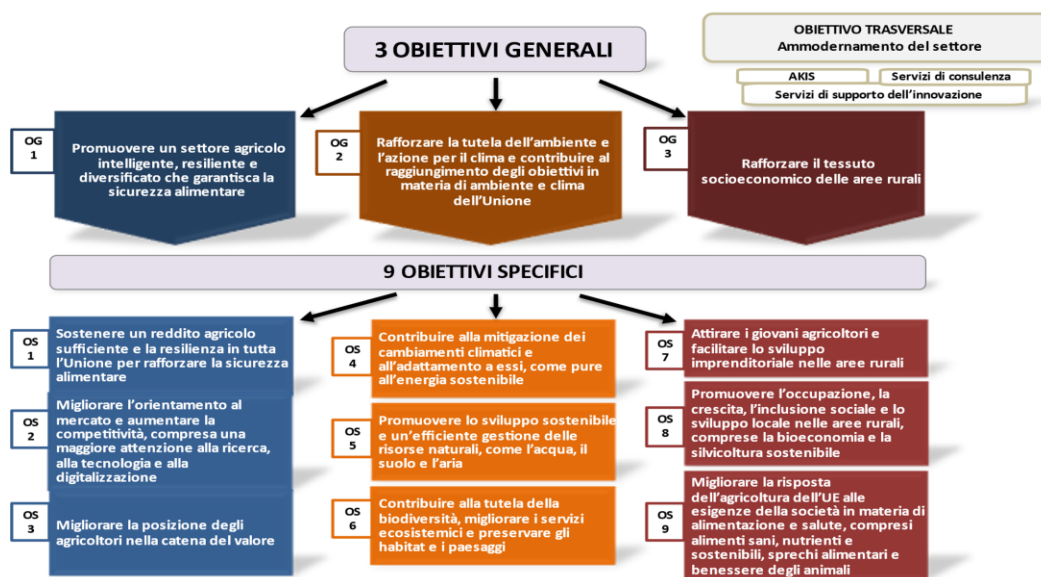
3 OBIETTIVI GENERALI

OBIETTIVO TRASVERSALE
Ammodernamento del settore

AKIS

Servizi di consulenza

Servizi di supporto dell'innovazione

OG 1

Promuovere un settore agricolo intelligente, resiliente e diversificato che garantisca la sicurezza alimentare

OG 2

Rafforzare la tutela dell'ambiente e l'azione per il clima e contribuire al raggiungimento degli obiettivi in materia di ambiente e clima dell'Unione

OG 3

Rafforzare il tessuto socioeconomico delle aree rurali

9 OBIETTIVI SPECIFICI

OS 1

Sostenere un reddito agricolo sufficiente e la resilienza in tutta l'Unione per rafforzare la sicurezza alimentare

OS 2

Migliorare l'orientamento al mercato e aumentare la competitività, compresa una maggiore attenzione alla ricerca, alla tecnologia e alla digitalizzazione

OS 3

Migliorare la posizione degli agricoltori nella catena del valore

OS 4

Contribuire alla mitigazione dei cambiamenti climatici e all'adattamento a essi, come pure all'energia sostenibile

OS 5

Promuovere lo sviluppo sostenibile e un'efficiente gestione delle risorse naturali, come l'acqua, il suolo e l'aria

OS 6

Contribuire alla tutela della biodiversità, migliorare i servizi ecosistemici e preservare gli habitat e i paesaggi

OS 7

Attirare i giovani agricoltori e facilitare lo sviluppo imprenditoriale nelle aree rurali

OS 8

Promuovere l'occupazione, la crescita, l'inclusione sociale e lo sviluppo locale nelle aree rurali, comprese la bioeconomia e la silvicoltura sostenibile

OS 9

Migliorare la risposta dell'agricoltura dell'UE alle esigenze della società in materia di alimentazione e salute, compresi alimenti sani, nutrienti e sostenibili, sprechi alimentari e benessere degli animali